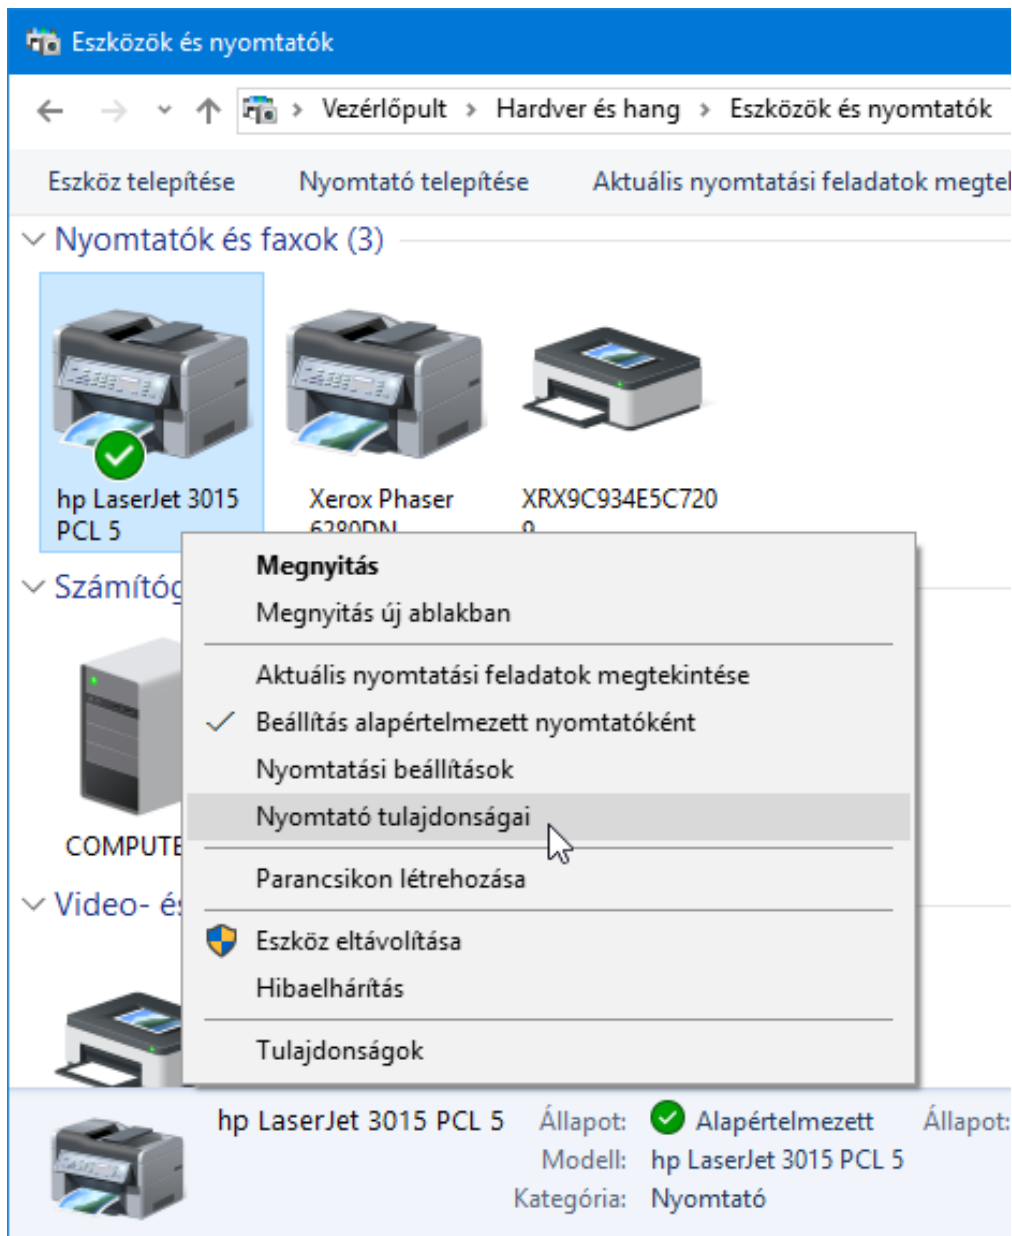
Eszközök és nyomtatók

Vezérlőpult > Hardver és hang > Eszközök és nyomtatók

Eszköz telepítése Nyomtató telepítése Aktuális nyomtatási feladatok megtek

Nyomtatók és faxok (3)

hp LaserJet 3015 PCL 5

Xerox Phaser 6280DN

XRX9C934E5C720 0

Számítóg

COMPUTE

Video- é

Megnyitás
Megnyitás új ablakban
Aktuális nyomtatási feladatok megtekintése
Beállítás alapértelmezett nyomtatóként
Nyomtatási beállítások
Nyomtató tulajdonságai
Parancsikon létrehozása
Eszköz eltávolítása
Hibaelhárítás
Tulajdonságok

hp LaserJet 3015 PCL 5 Állapot: Alapértelmezett Állapot:
Modell: hp LaserJet 3015 PCL 5
Kategória: Nyomtató